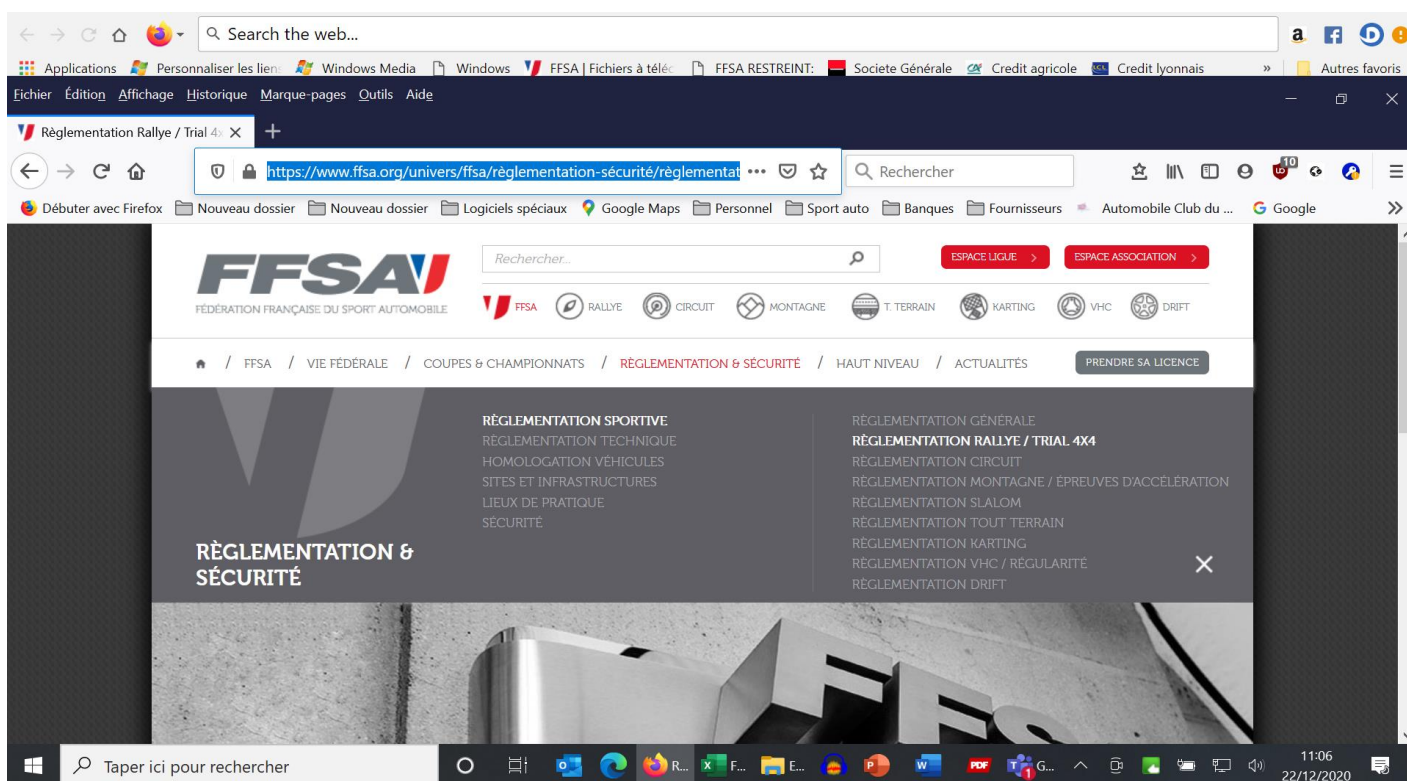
Search the web...

Applications Personnaliser les liens Windows Media Windows FFSA | Fichiers à téléc FFSA RESTREINT: Societe Générale Credit agricole Credit lyonnais » Autres favoris

Fichier Édition Affichage Historique Marque-pages Outils Aide

Règlementation Rallye / Trial 4x

https://www.ffsa.org/univers/ffsa/règlementation-sécurité/règlementat ••• Rechercher

Débuter avec Firefox Nouveau dossier Nouveau dossier Logiciels spéciaux Google Maps Personnel Sport auto Banques Fournisseurs Automobile Club du ... Google

FFSA
FÉDÉRATION FRANÇAISE DU SPORT AUTOMOBILE

Rechercher...

ESPACE LIGUE > ESPACE ASSOCIATION >

FFSA RALLYE CIRCUIT MONTAGNE T. TERRAIN KARTING VHC DRIFT

/ FFSA / VIE FÉDÉRALE / COUPES & CHAMPIONNATS / RÈGLEMENTATION & SÉCURITÉ / HAUT NIVEAU / ACTUALITÉS PRENDRE SA LICENCE

RÈGLEMENTATION SPORTIVE
RÈGLEMENTATION TECHNIQUE
HOMOLOGATION VÉHICULES
SITES ET INFRASTRUCTURES
LIEUX DE PRATIQUE
SÉCURITÉ

RÈGLEMENTATION GÉNÉRALE
RÈGLEMENTATION RALLYE / TRIAL 4X4
RÈGLEMENTATION CIRCUIT
RÈGLEMENTATION MONTAGNE / ÉPREUVES D'ACCÉLÉRATION
RÈGLEMENTATION SLALOM
RÈGLEMENTATION TOUT TERRAIN
RÈGLEMENTATION KARTING
RÈGLEMENTATION VHC / RÉGULARITÉ
RÈGLEMENTATION DRIFT

RÈGLEMENTATION & SÉCURITÉ

FFS

Taper ici pour rechercher

R... F... E... G...

11:06
22/12/2020